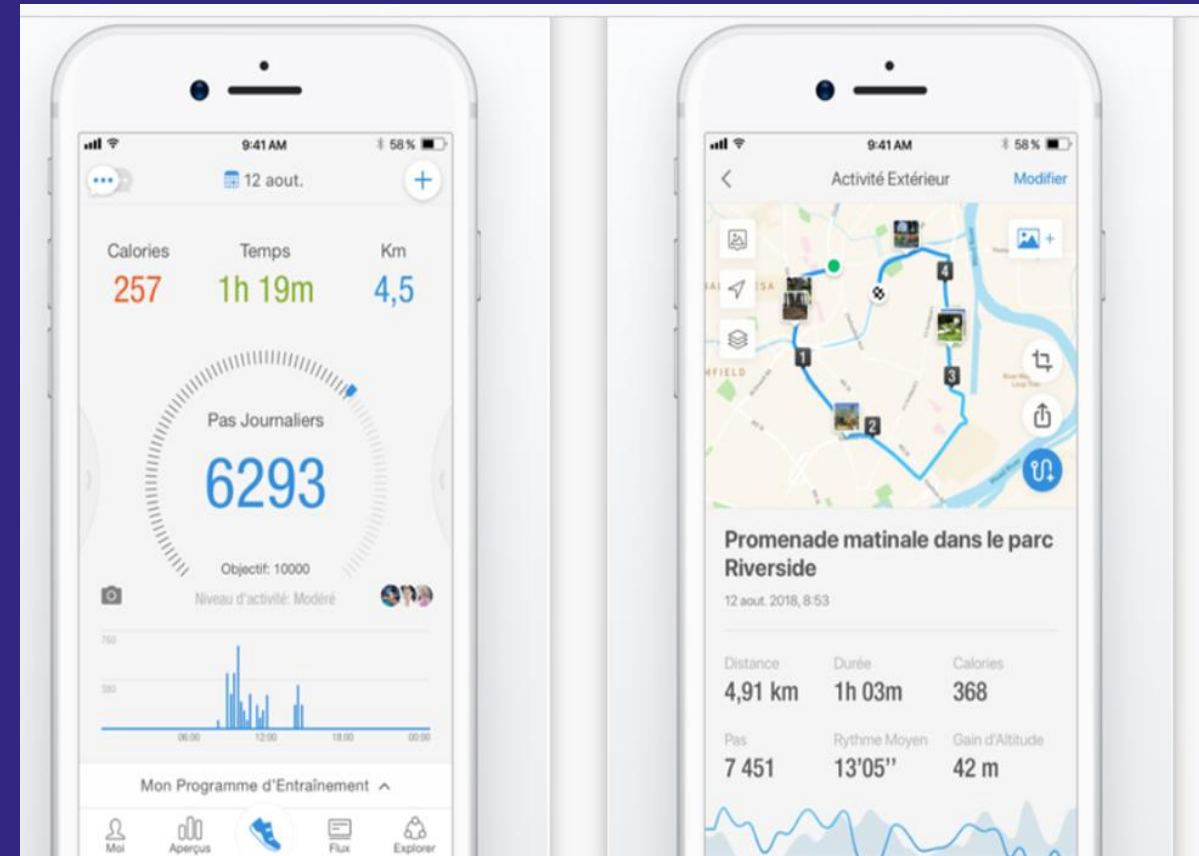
9:41 AM
58 %
12 aout.

Calories
257
Temps
1h 19m
Km
4,5

Pas Journaliers
6293
Objectif: 10000
Niveau d'activité: Modéré

750
380
06:00
12:00
18:00
00:00

Mon Programme d'Entraînement

Moi
Aperçus
Flux
Explorer

9:41 AM
58 %
Activité Extérieur
Modifier

1
2
3
4

Promenade matinale dans le parc Riverside
12 aout. 2018, 8:53

Distance
4,91 km
Durée
1h 03m
Calories
368
Pas
7 451
Rythme Moyen
13'05''
Gain d'Altitude
42 m